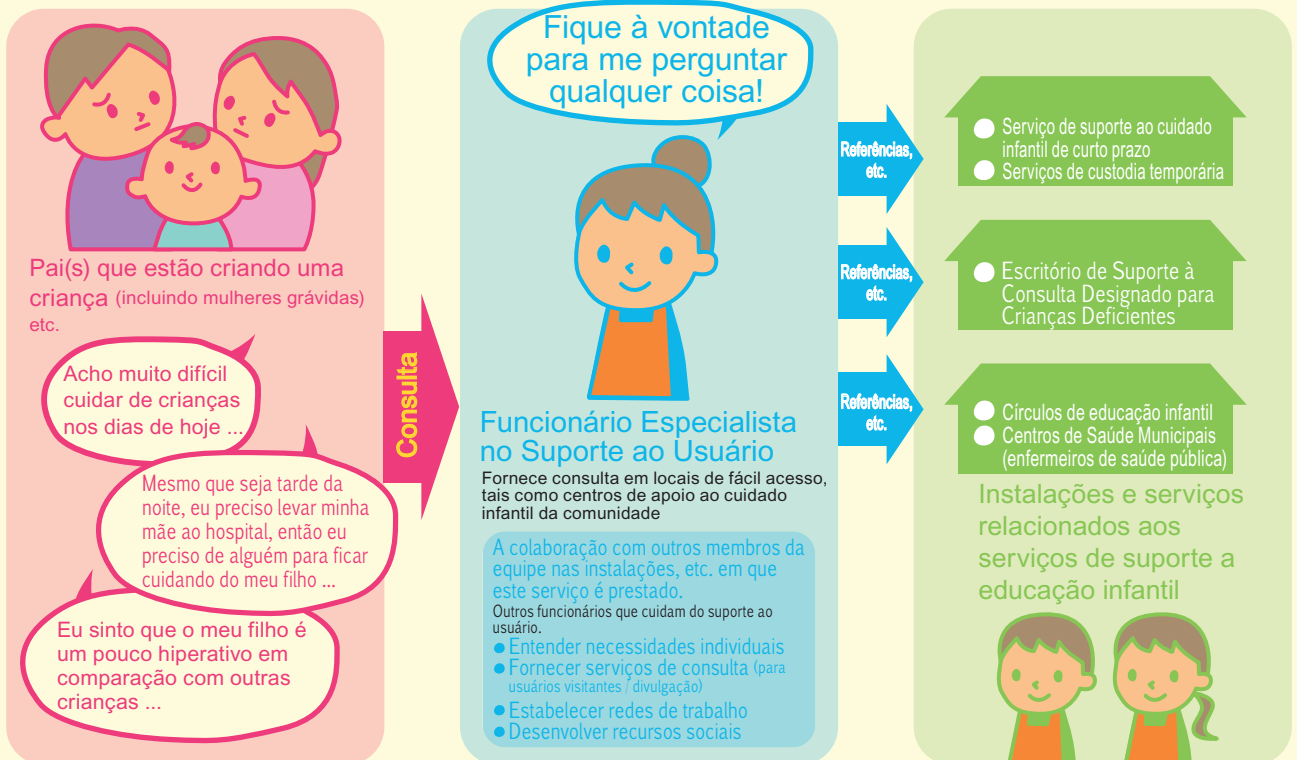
Pai(s) que estão criando uma criança (incluindo mulheres grávidas) etc.

Acho muito difícil cuidar de crianças nos dias de hoje ...

Mesmo que seja tarde da noite, eu preciso levar minha mãe ao hospital, então eu preciso de alguém para ficar cuidando do meu filho ...

Eu sinto que o meu filho é um pouco hiperativo em comparação com outras crianças ...

Consulta

Fique à vontade para me perguntar qualquer coisa!

Funcionário Especialista no Suporte ao Usuário

Fornece consulta em locais de fácil acesso, tais como centros de apoio ao cuidado infantil da comunidade

A colaboração com outros membros da equipe nas instalações, etc. em que este serviço é prestado.
Outros funcionários que cuidam do suporte ao usuário.
● Entender necessidades individuais
● Fornecer serviços de consulta (para usuários visitantes / divulgação)
● Estabelecer redes de trabalho
● Desenvolver recursos sociais

Referências, etc.

Referências, etc.

Referências, etc.

● Serviço de suporte ao cuidado infantil de curto prazo
● Serviços de custodia temporária

● Escritório de Suporte à Consulta Designado para Crianças Deficientes

● Círculos de educação infantil
● Centros de Saúde Municipais (enfermeiros de saúde pública)

Instalações e serviços relacionados aos serviços de suporte a educação infantil